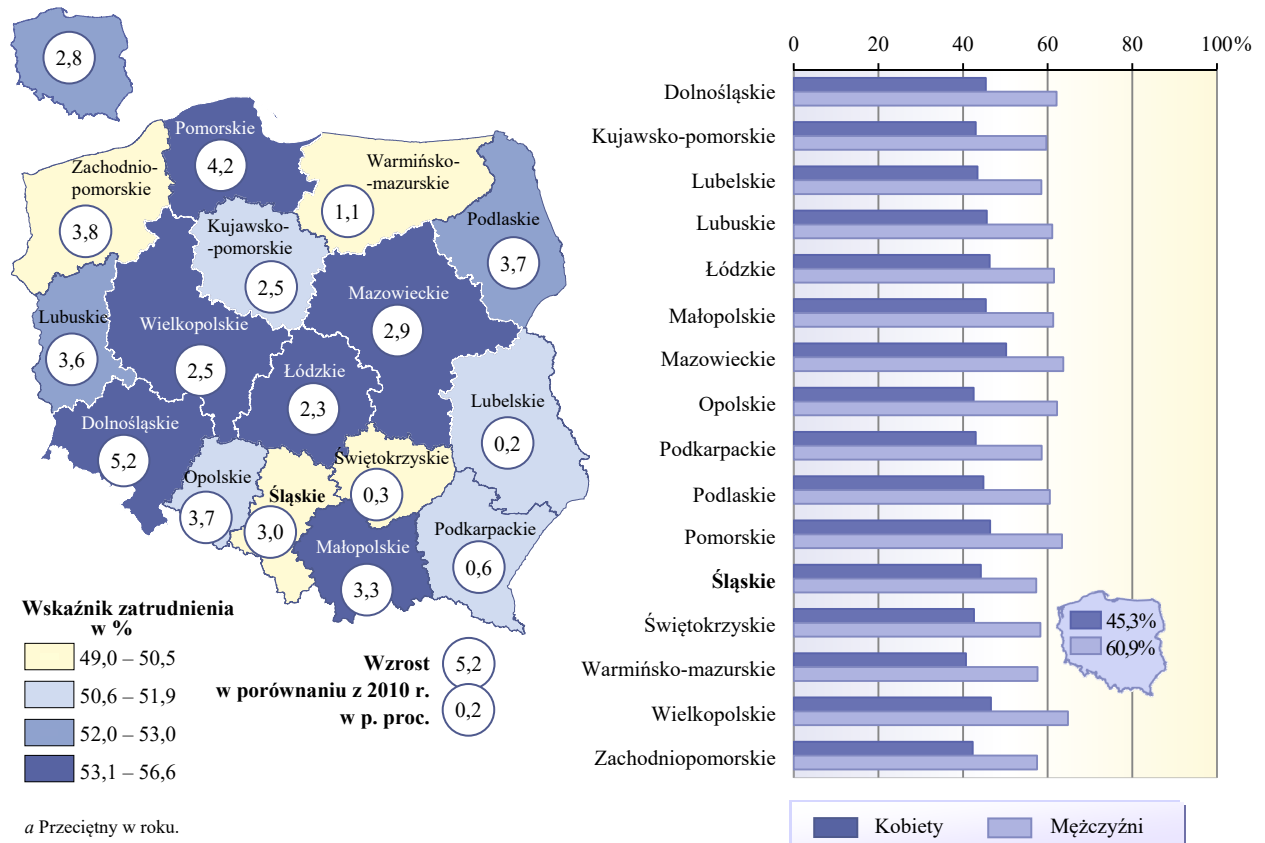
2,8

Pomorskie
4,2

Zachodniopomorskie
3,8

Warmińsko-mazurskie
1,1

Podlaskie
3,7

Kujawsko-pomorskie
2,5

Mazowieckie
2,9

Lubuskie
3,6

Wielkopolskie
2,5

Łódzkie
2,3

Lubelskie
0,2

Dolnośląskie
5,2

Świętokrzyskie
0,3

Opolskie
3,7

Śląskie
3,0

Małopolskie
3,3

Podkarpackie
0,6

**Wskaźnik zatrudnienia w %**

49,0 – 50,5

50,6 – 51,9

52,0 – 53,0

53,1 – 56,6

**Wzrost w porównaniu z 2010 r. w p. proc.**
5,2
0,2

*a* Przeciętny w roku.

0 20 40 60 80 100%

Dolnośląskie
Kujawsko-pomorskie
Lubelskie
Lubuskie
Łódzkie
Małopolskie
Mazowieckie
Opolskie
Podkarpackie
Podlaskie
Pomorskie
**Śląskie**
Świętokrzyskie
Warmińsko-mazurskie
Wielkopolskie
Zachodniopomorskie

45,3%
60,9%

Kobiety
Mężczyźni